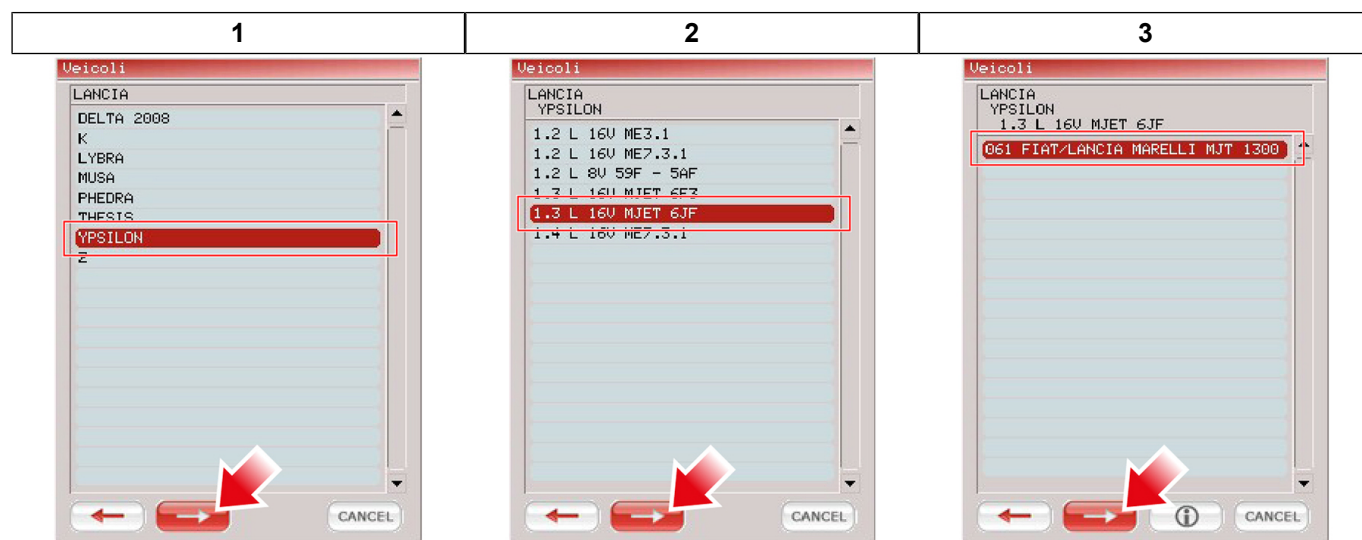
| 1 | 2 | 3 |
|---|---|---|

Veicoli
LANCIA
DELTA 2008
K
LYBRA
MUSA
PHEDRA
THESIS
YPSILON
Z
CANCEL

Veicoli
LANCIA
YPSILON
1.2 L 16V ME3.1
1.2 L 16V ME7.3.1
1.2 L 8V 59F - 5AF
1.3 L 16V MJET 6F3
1.3 L 16V MJET 6JF
1.4 L 16V ME7.3.1
CANCEL

Veicoli
LANCIA
YPSILON
1.3 L 16V MJET 6JF
061 FIAT/LANCIA MARELLI MJT 1300
CANCEL